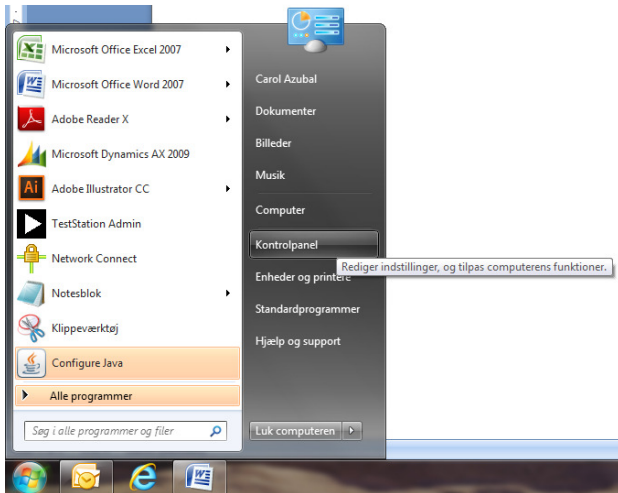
Microsoft Office Excel 2007
Microsoft Office Word 2007
Adobe Reader X
Microsoft Dynamics AX 2009
Adobe Illustrator CC
TestStation Admin
Network Connect
Notesblok
Klippeværktøj
Configure Java
Alle programmer
Søg i alle programmer og filer

Carol Azubal
Dokumenter
Billeder
Musik
Computer
Kontrolpanel
Enheder og printere
Rediger indstillinger, og tilpas computerens funktioner.
Standardprogrammer
Hjælp og support
Luk computeren